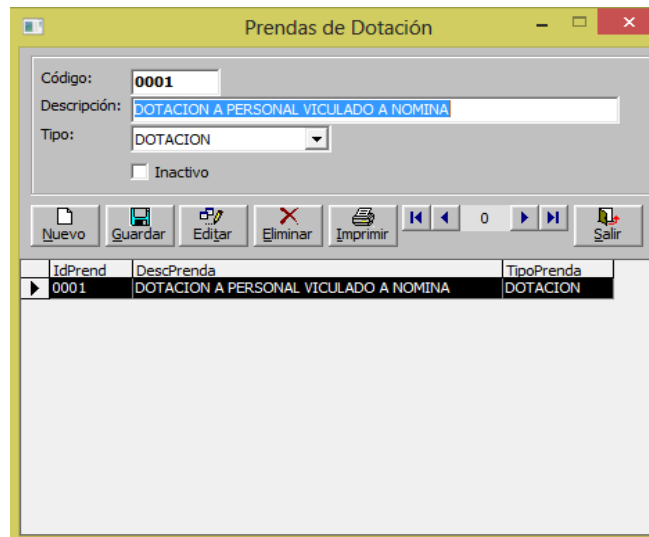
Prendas de Dotación

Código: 0001
Descripción: DOTACION A PERSONAL VICULADO A NOMINA
Tipo: DOTACION
Inactivo

Nuevo Guardar Editar Eliminar Imprimir 0 Salir

| IdPrend | DescPrenda | TipoPrenda |
|---|---|---|
| 0001 | DOTACION A PERSONAL VICULADO A NOMINA | DOTACION |